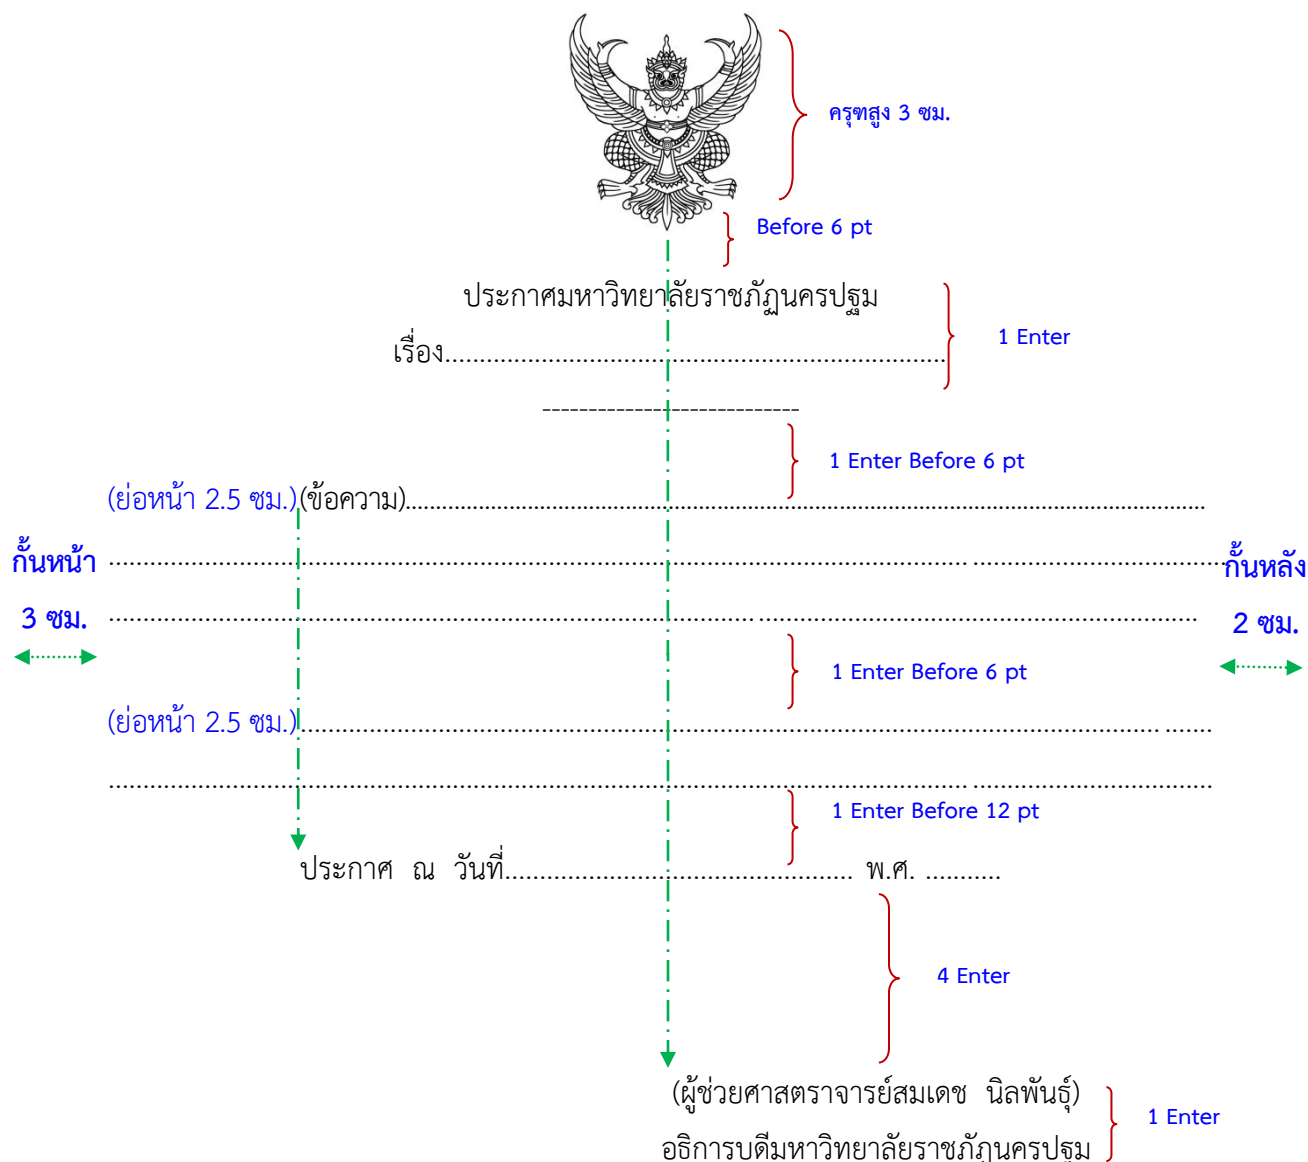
ครุฑสูง 3 ซม.

Before 6 pt

ประกาศมหาวิทยาลัยราชภัฏนครปฐม

เรื่อง..............................................................................................

1 Enter

----------------------------

1 Enter Before 6 pt

(ย่อหน้า 2.5 ซม.)(ข้อความ)...........................................................................................................

กั้นหน้า ...............................................................................................................................กั้นหลัง

3 ซม. ........................................................................................................................... 2 ซม.

1 Enter Before 6 pt

(ย่อหน้า 2.5 ซม.)..............................................................................................................................

..........................................................................................................................................

1 Enter Before 12 pt

ประกาศ ณ วันที่............................................... พ.ศ. ..........

4 Enter

(ผู้ช่วยศาสตราจารย์สมเดช นิลพันธุ์)

1 Enter

อธิการบดีมหาวิทยาลัยราชภัฏนครปฐม